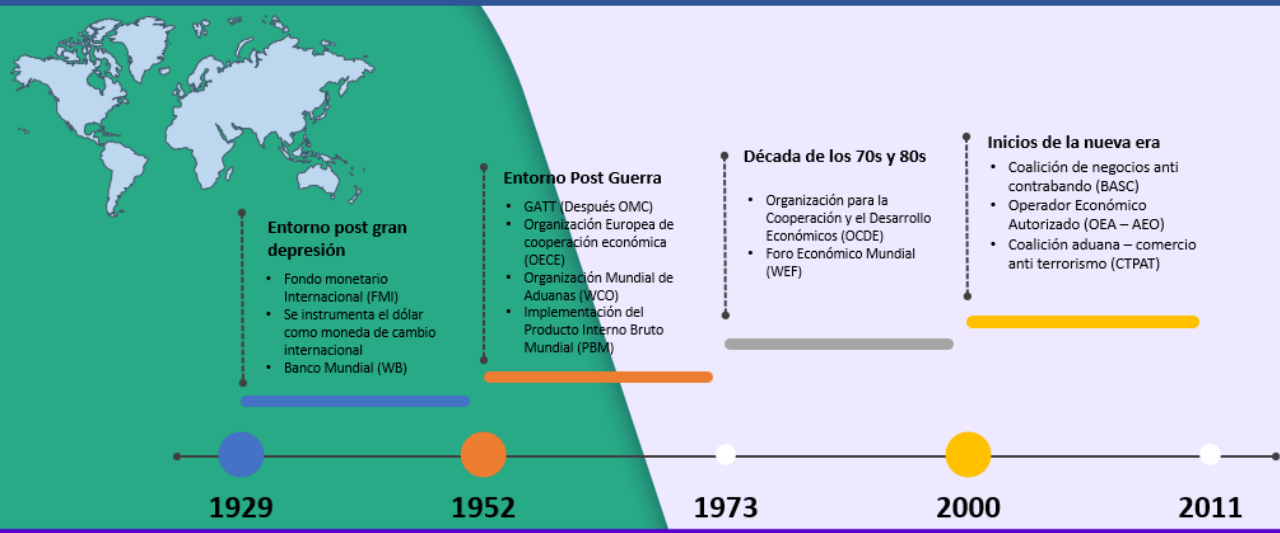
Entorno post gran depresión

- Fondo monetario Internacional (FMI)
- Se instrumenta el dólar como moneda de cambio internacional
- Banco Mundial (WB)

Entorno Post Guerra

- GATT (Después OMC)
- Organización Europea de cooperación económica (OECE)
- Organización Mundial de Aduanas (WCO)
- Implementación del Producto Interno Bruto Mundial (PBM)

Década de los 70s y 80s

- Organización para la Cooperación y el Desarrollo Económicos (OCDE)
- Foro Económico Mundial (WEF)

Inicios de la nueva era

- Coalición de negocios anti contrabando (BASC)
- Operador Económico Autorizado (OEA – AEO)
- Coalición aduana – comercio anti terrorismo (CTPAT)

1929
1952
1973
2000
2011